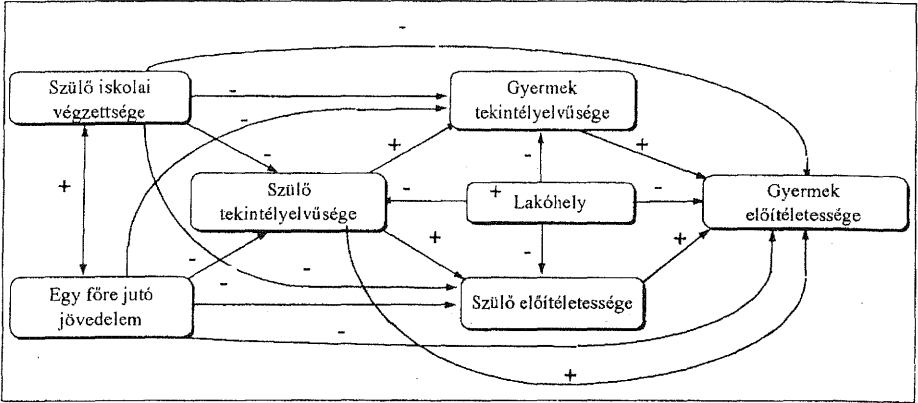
Szülő iskolai végzettsége

Gyermek tekintélyelvűsége

Szülő tekintélyelvűsége

Lakóhely

Gyermek előítéletessége

Egy főre jutó jövedelem

Szülő előítéletessége

-
-
-
-
+
+
-
-
+
-
+
-
-
+
-
-
-
+
-
+